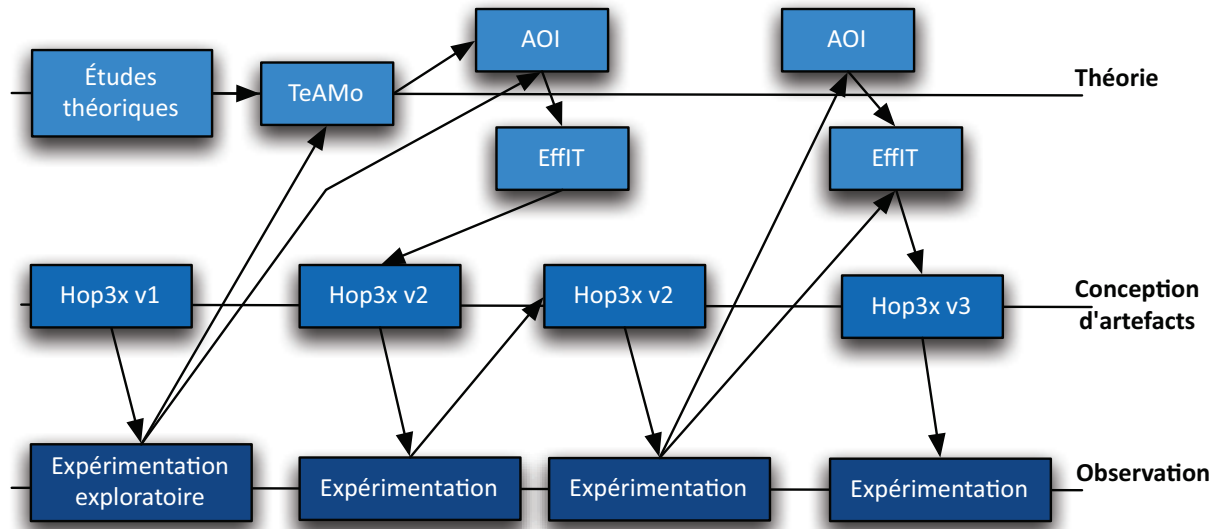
AOI

AOI

Études théoriques

TeAMo

Théorie

EffIT

EffIT

Hop3x v1

Hop3x v2

Hop3x v2

Hop3x v3

Conception d'artefacts

Expérimentation exploratoire

Expérimentation

Expérimentation

Expérimentation

Observation